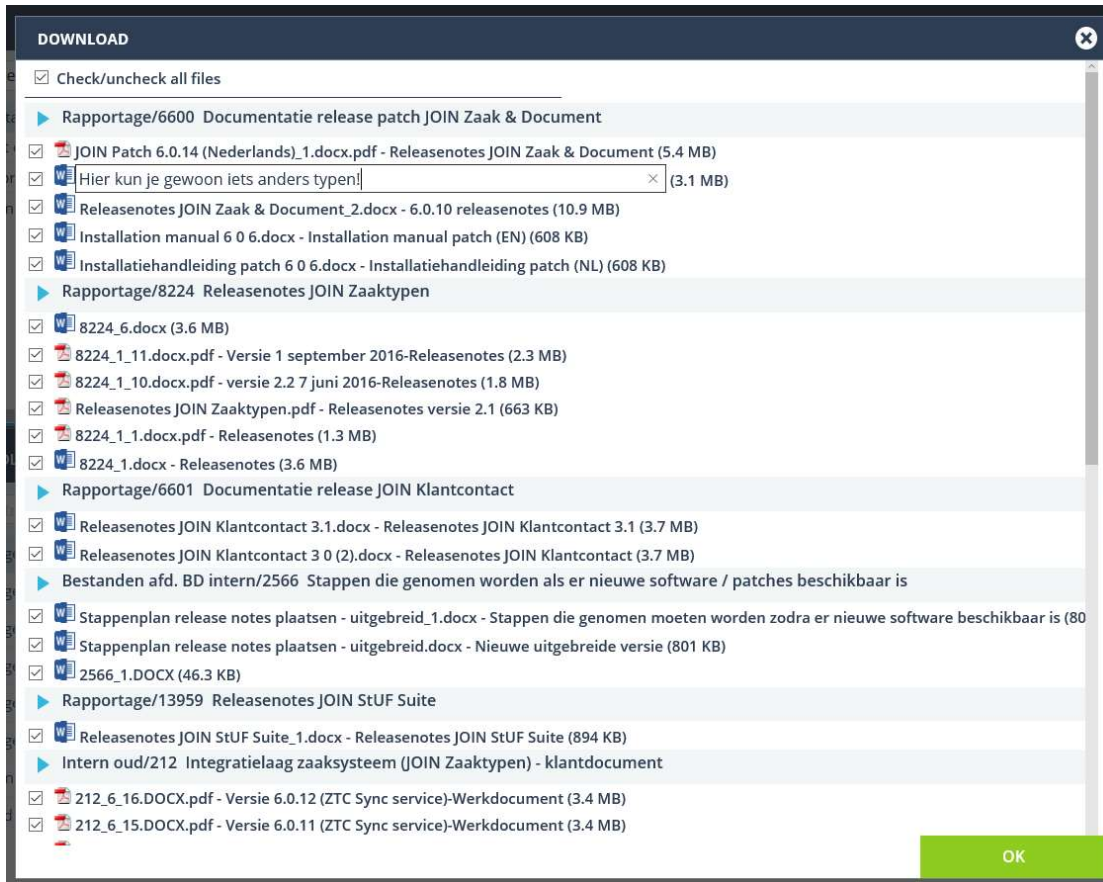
DOWNLOAD

Check/uncheck all files

Rapportage/6600 Documentatie release patch JOIN Zaak & Document

JOIN Patch 6.0.14 (Nederlands)_1.docx.pdf - Releasenotes JOIN Zaak & Document (5.4 MB)

Hier kun je gewoon iets anders typen! (3.1 MB)

Releasenotes JOIN Zaak & Document_2.docx - 6.0.10 releasenotes (10.9 MB)

Installation manual 6 0 6.docx - Installation manual patch (EN) (608 KB)

Installatiehandleiding patch 6 0 6.docx - Installatiehandleiding patch (NL) (608 KB)

Rapportage/8224 Releasenotes JOIN Zaaktypen

8224_6.docx (3.6 MB)

8224_1_11.docx.pdf - Versie 1 september 2016-Releasenotes (2.3 MB)

8224_1_10.docx.pdf - versie 2.2 7 juni 2016-Releasenotes (1.8 MB)

Releasenotes JOIN Zaaktypen.pdf - Releasenotes versie 2.1 (663 KB)

8224_1_1.docx.pdf - Releasenotes (1.3 MB)

8224_1.docx - Releasenotes (3.6 MB)

Rapportage/6601 Documentatie release JOIN Klantcontact

Releasenotes JOIN Klantcontact 3.1.docx - Releasenotes JOIN Klantcontact 3.1 (3.7 MB)

Releasenotes JOIN Klantcontact 3 0 (2).docx - Releasenotes JOIN Klantcontact (3.7 MB)

Bestanden afd. BD intern/2566 Stappen die genomen worden als er nieuwe software / patches beschikbaar is

Stappenplan release notes plaatsen - uitgebreid_1.docx - Stappen die genomen moeten worden zodra er nieuwe software beschikbaar is (80

Stappenplan release notes plaatsen - uitgebreid.docx - Nieuwe uitgebreide versie (801 KB)

2566_1.DOCX (46.3 KB)

Rapportage/13959 Releasenotes JOIN StUF Suite

Releasenotes JOIN StUF Suite_1.docx - Releasenotes JOIN StUF Suite (894 KB)

Intern oud/212 Integratielaag zaaksysteem (JOIN Zaaktypen) - klantdocument

212_6_16.DOCX.pdf - Versie 6.0.12 (ZTC Sync service)-Werkdocument (3.4 MB)

212_6_15.DOCX.pdf - Versie 6.0.11 (ZTC Sync service)-Werkdocument (3.4 MB)

OK